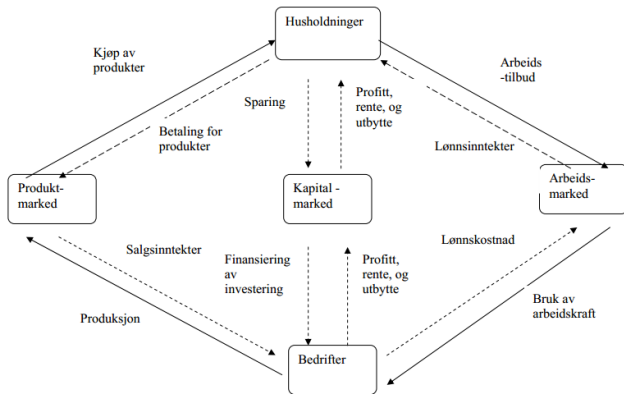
Husholdninger

Kjøp av produkter

Arbeids -tilbud

Sparing

Profitt, rente, og utbytte

Betaling for produkter

Lønnsinntekter

Produkt-marked

Kapital - marked

Arbeids-marked

Salgsinntekter

Lønnskostnad

Finansiering av investering

Profitt, rente, og utbytte

Produksjon

Bruk av arbeidskraft

Bedrifter